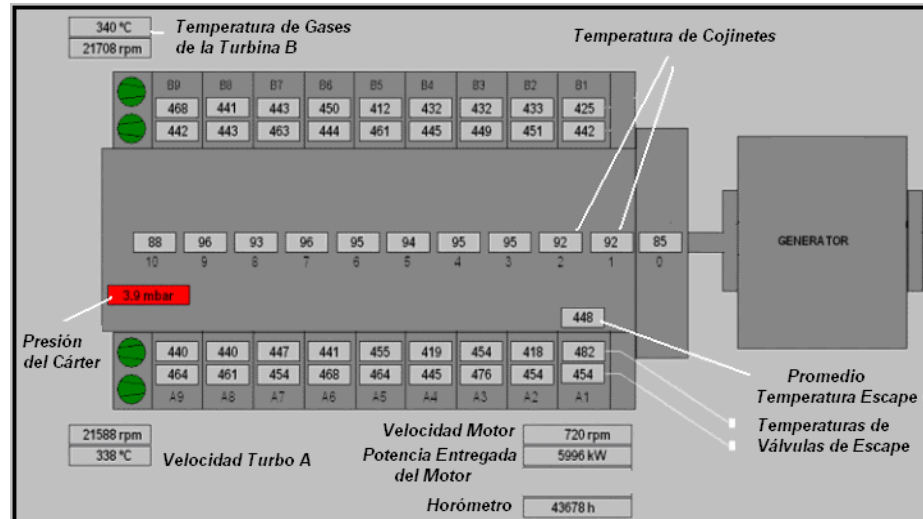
340 °C
21708 rpm
Temperatura de Gases de la Turbina B

Temperatura de Cojinetes

| B9 | B8 | B7 | B6 | B5 | B4 | B3 | B2 | B1 |
|---|---|---|---|---|---|---|---|---|
| 468 | 441 | 443 | 450 | 412 | 432 | 432 | 433 | 425 |
| 442 | 443 | 463 | 444 | 461 | 445 | 449 | 451 | 442 |

| 88 | 96 | 93 | 96 | 95 | 94 | 95 | 95 | 92 | 92 | 85 |
|---|---|---|---|---|---|---|---|---|---|---|
| 10 | 9 | 8 | 7 | 6 | 5 | 4 | 3 | 2 | 1 | 0 |

GENERATOR

3.9 mbar

Presión del Cárter

448

| 440 | 440 | 447 | 441 | 455 | 419 | 454 | 418 | 482 |
|---|---|---|---|---|---|---|---|---|
| 464 | 461 | 454 | 468 | 464 | 445 | 476 | 454 | 454 |
| A9 | A8 | A7 | A6 | A5 | A4 | A3 | A2 | A1 |

Promedio Temperatura Escape

Temperaturas de Válvulas de Escape

21588 rpm
338 °C
Velocidad Turbo A

Velocidad Motor 720 rpm
Potencia Entregada del Motor 5996 kW

Horómetro 43678 h